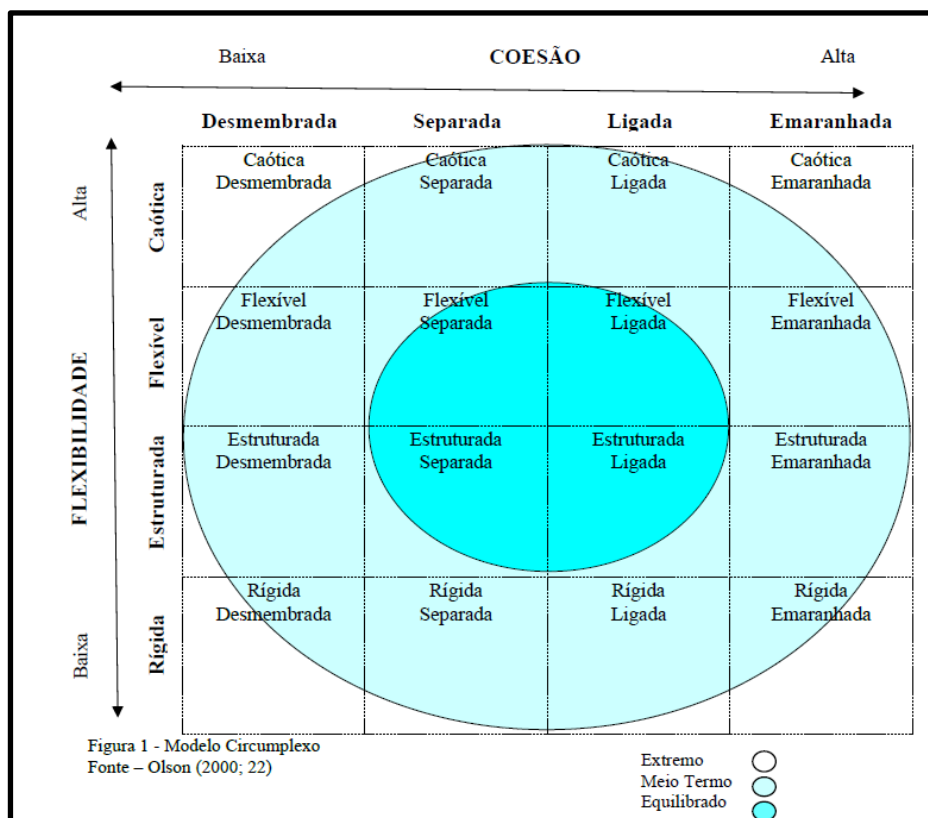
Baixa COESÃO Alta

FLEXIBILIDADE

Alta

Baixa

| | Desmembrada | Separada | Ligada | Emaranhada |
|---|---|---|---|---|
| Caótica | Caótica Desmembrada | Caótica Separada | Caótica Ligada | Caótica Emaranhada |
| Flexível | Flexível Desmembrada | Flexível Separada | Flexível Ligada | Flexível Emaranhada |
| Estruturada | Estruturada Desmembrada | Estruturada Separada | Estruturada Ligada | Estruturada Emaranhada |
| Rígida | Rígida Desmembrada | Rígida Separada | Rígida Ligada | Rígida Emaranhada |

Figura 1 - Modelo Circumplexo
Fonte – Olson (2000; 22)

Extremo
Meio Termo
Equilibrado